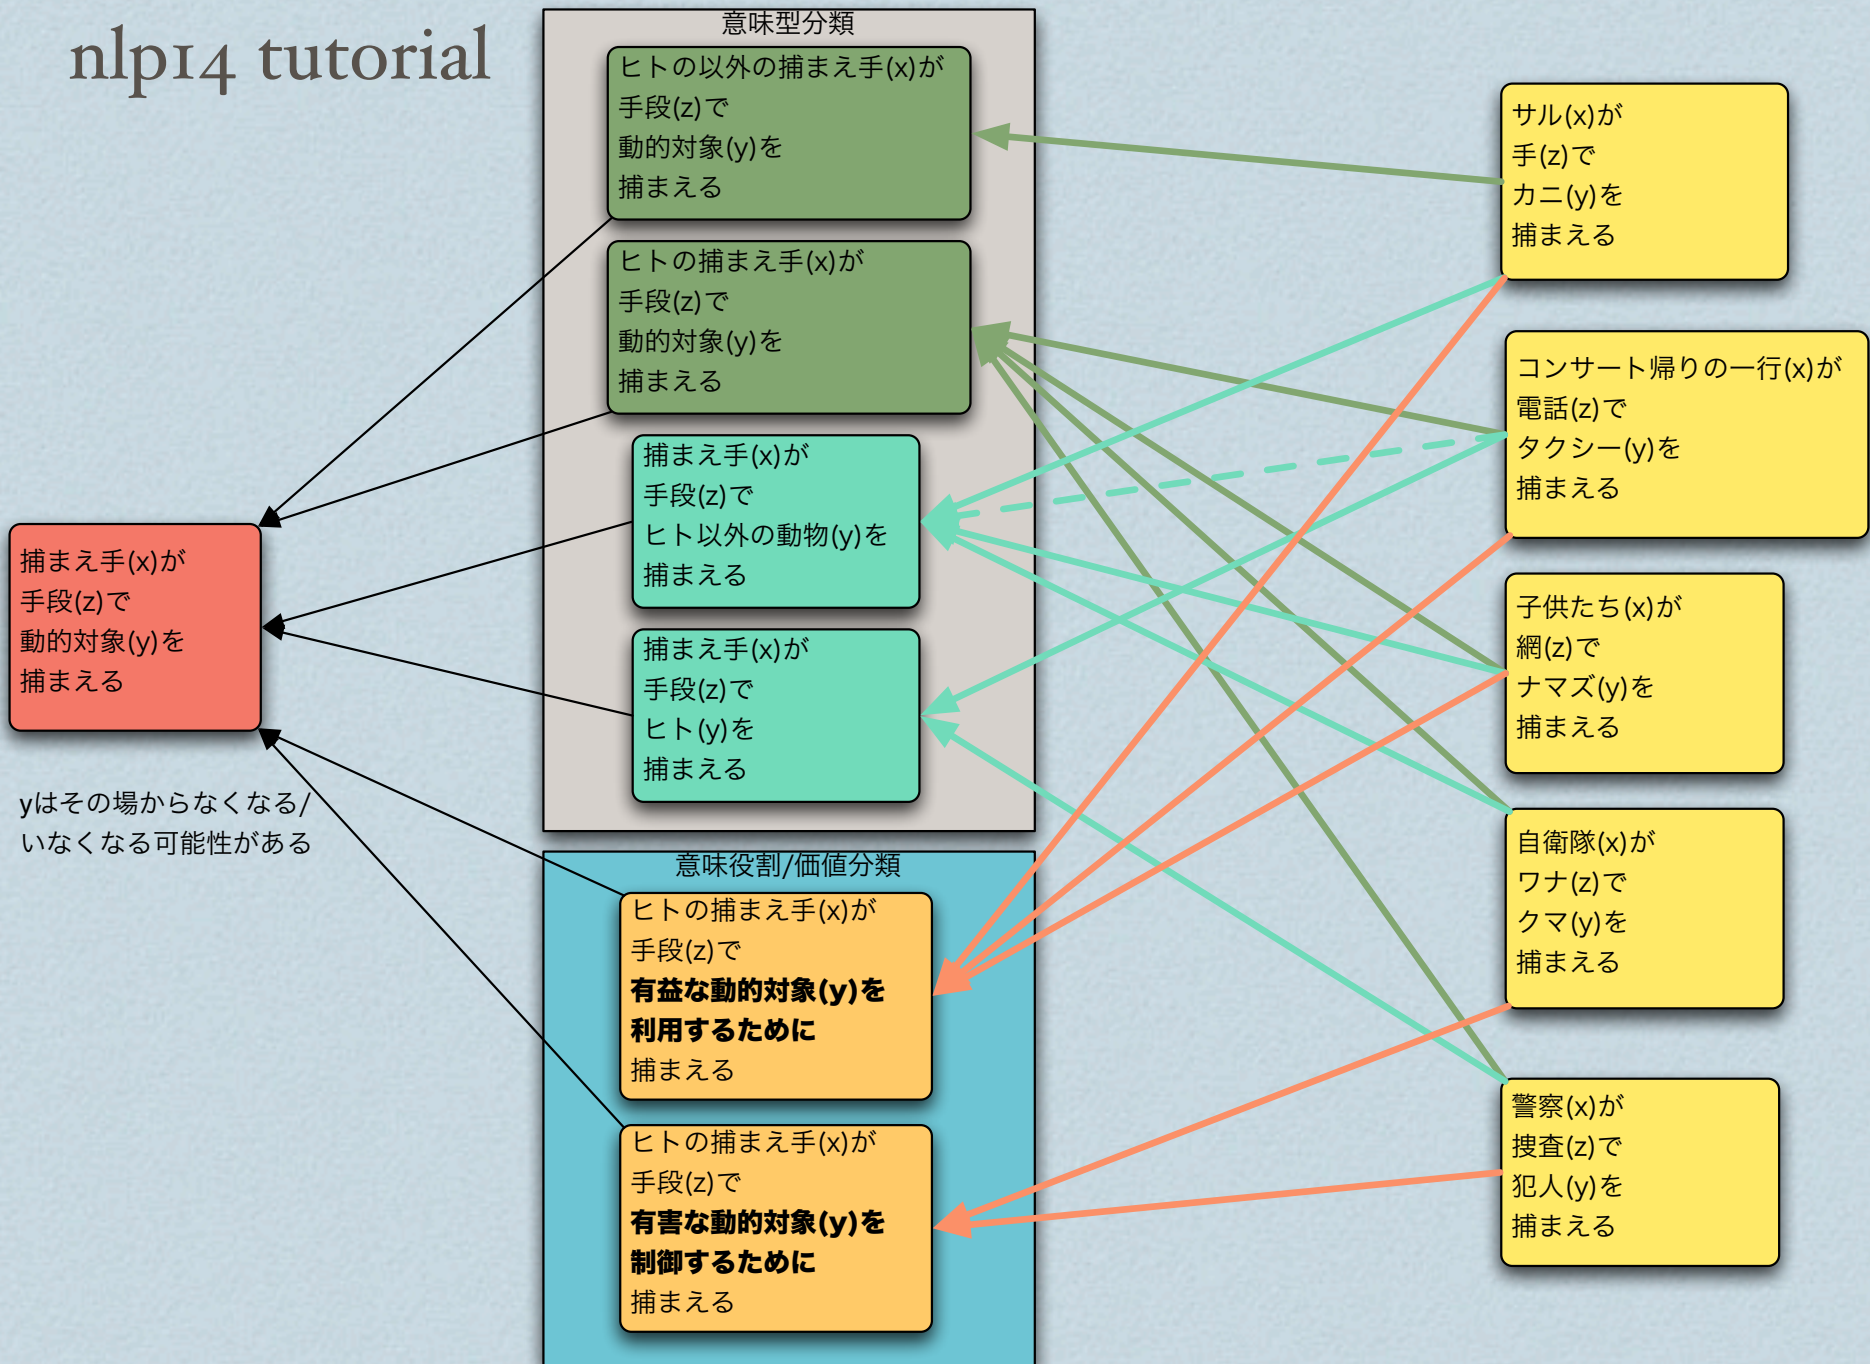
nlp14 tutorial

捕まえ手(x)が
手段(z)で
動的対象(y)を
捕まえる

yはその場からなくなる/
いなくなる可能性がある

意味型分類

ヒトの以外の捕まえ手(x)が
手段(z)で
動的対象(y)を
捕まえる

ヒトの捕まえ手(x)が
手段(z)で
動的対象(y)を
捕まえる

捕まえ手(x)が
手段(z)で
ヒト以外の動物(y)を
捕まえる

捕まえ手(x)が
手段(z)で
ヒト(y)を
捕まえる

意味役割/価値分類

ヒトの捕まえ手(x)が
手段(z)で
**有益な動的対象(y)を**
**利用するために**
捕まえる

ヒトの捕まえ手(x)が
手段(z)で
**有害な動的対象(y)を**
**制御するために**
捕まえる

サル(x)が
手(z)で
カニ(y)を
捕まえる

コンサート帰りの一行(x)が
電話(z)で
タクシー(y)を
捕まえる

子供たち(x)が
網(z)で
ナマズ(y)を
捕まえる

自衛隊(x)が
ワナ(z)で
クマ(y)を
捕まえる

警察(x)が
捜査(z)で
犯人(y)を
捕まえる